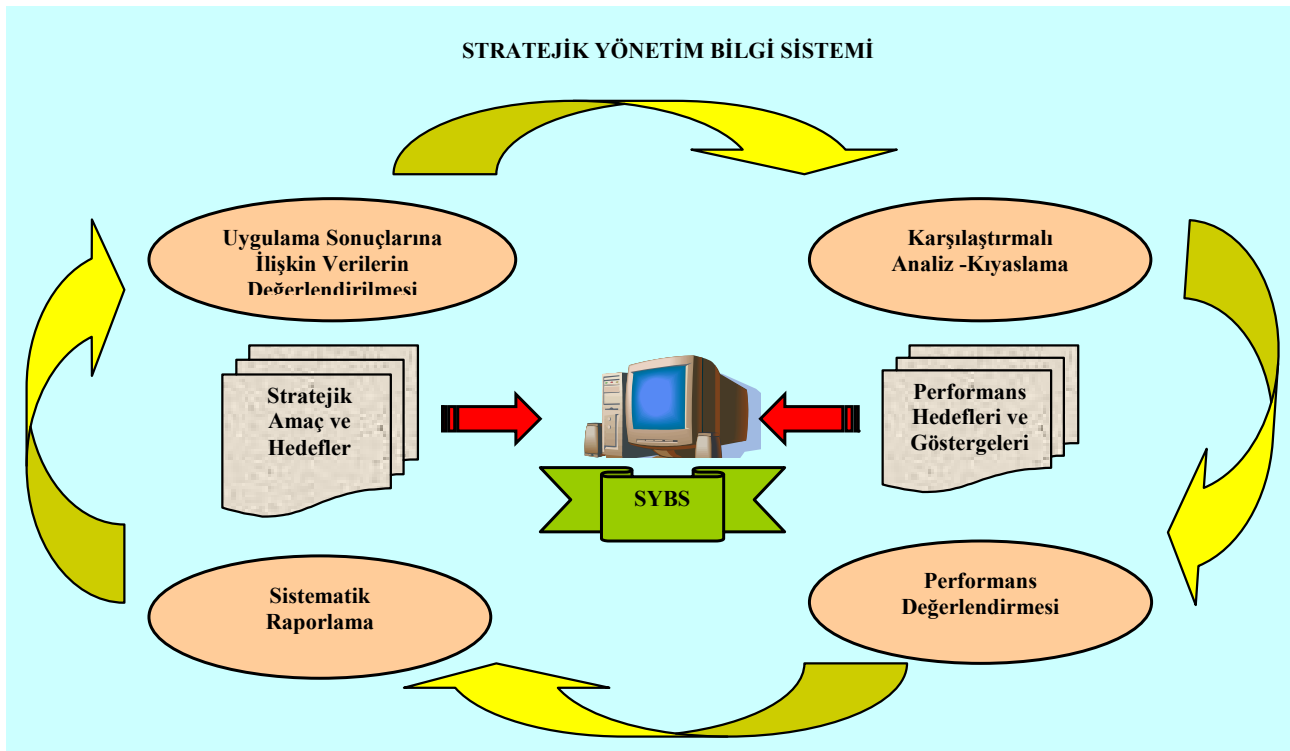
STRATEJİK YÖNETİM BİLGİ SİSTEMİ

Uygulama Sonuçlarına İlişkin Verilerin Değerlendirilmesi

Karşılaştırmalı Analiz -Kıyaslama

Stratejik Amaç ve Hedefler

Performans Hedefleri ve Göstergeleri

SYBS

Sistematik Raporlama

Performans Değerlendirmesi